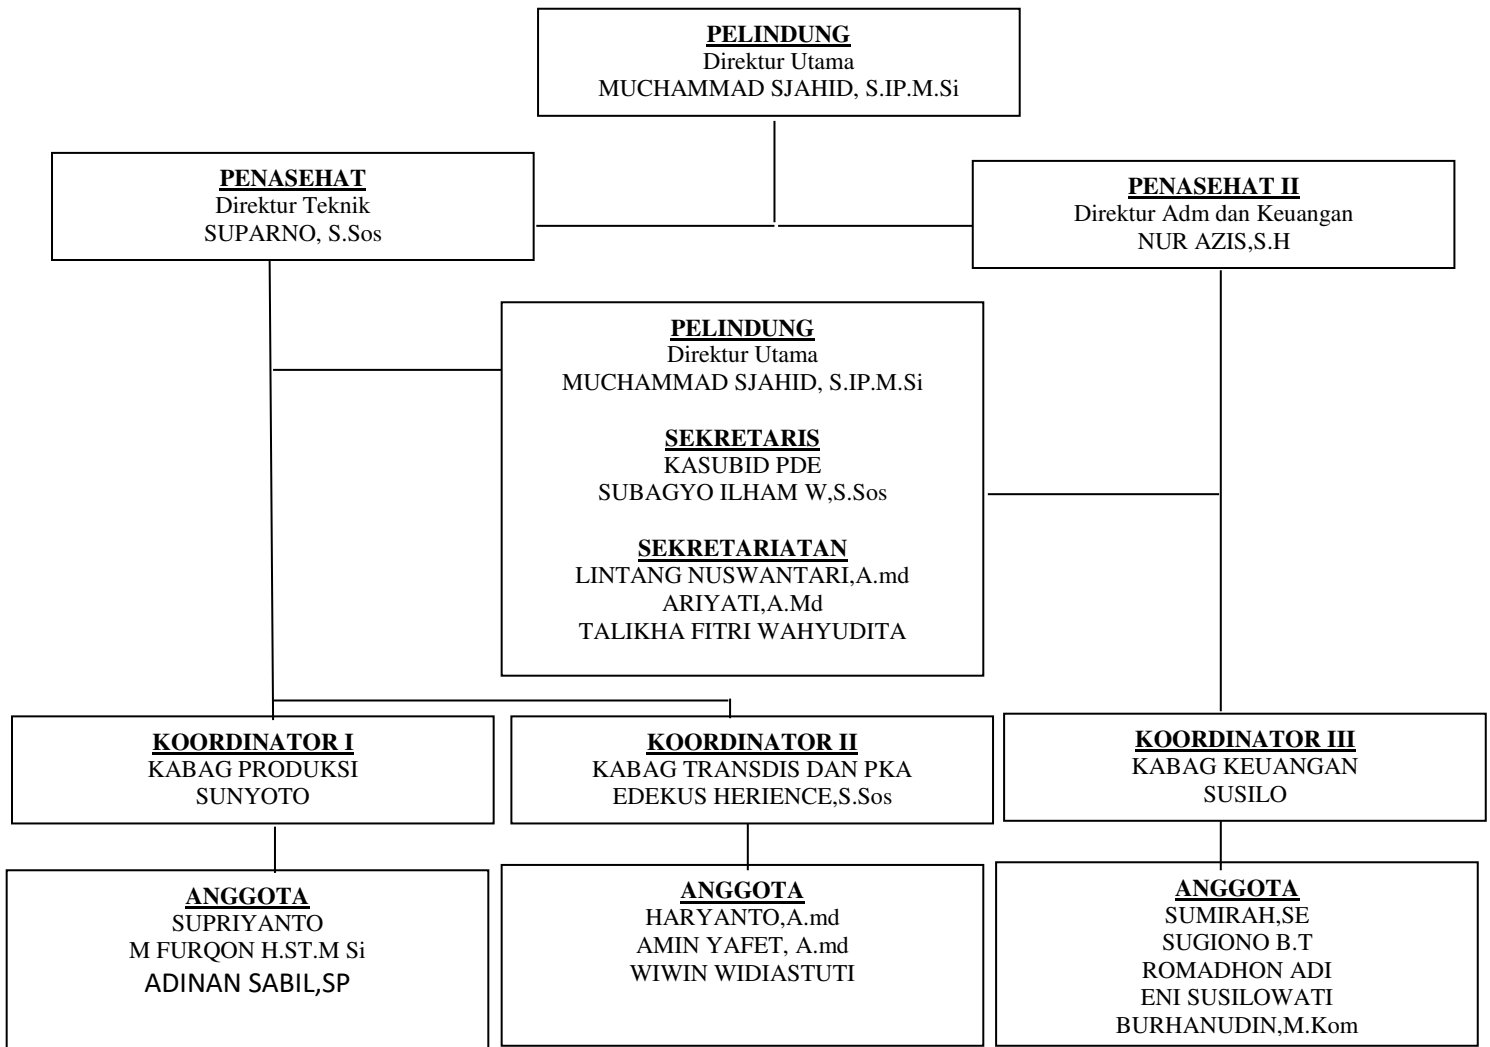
PELINDUNG
Direktur Utama
MUCHAMMAD SJAHID, S.IP.M.Si

PENASEHAT
Direktur Teknik
SUPARNO, S.Sos

PENASEHAT II
Direktur Adm dan Keuangan
NUR AZIS,S.H

PELINDUNG
Direktur Utama
MUCHAMMAD SJAHID, S.IP.M.Si

SEKRETARIS
KASUBID PDE
SUBAGYO ILHAM W,S.Sos

SEKRETARIATAN
LINTANG NUSWANTARI,A.md
ARIYATI,A.Md
TALIKHA FITRI WAHYUDITA

KOORDINATOR I
KABAG PRODUKSI
SUNYOTO

KOORDINATOR II
KABAG TRANSDIS DAN PKA
EDEKUS HERIENCE,S.Sos

KOORDINATOR III
KABAG KEUANGAN
SUSILO

ANGGOTA
SUPRIYANTO
M FURQON H.ST.M Si
ADINAN SABIL,SP

ANGGOTA
HARYANTO,A.md
AMIN YAFET, A.md
WIWIN WIDIASTUTI

ANGGOTA
SUMIRAH,SE
SUGIONO B.T
ROMADHON ADI
ENI SUSILOWATI
BURHANUDIN,M.Kom